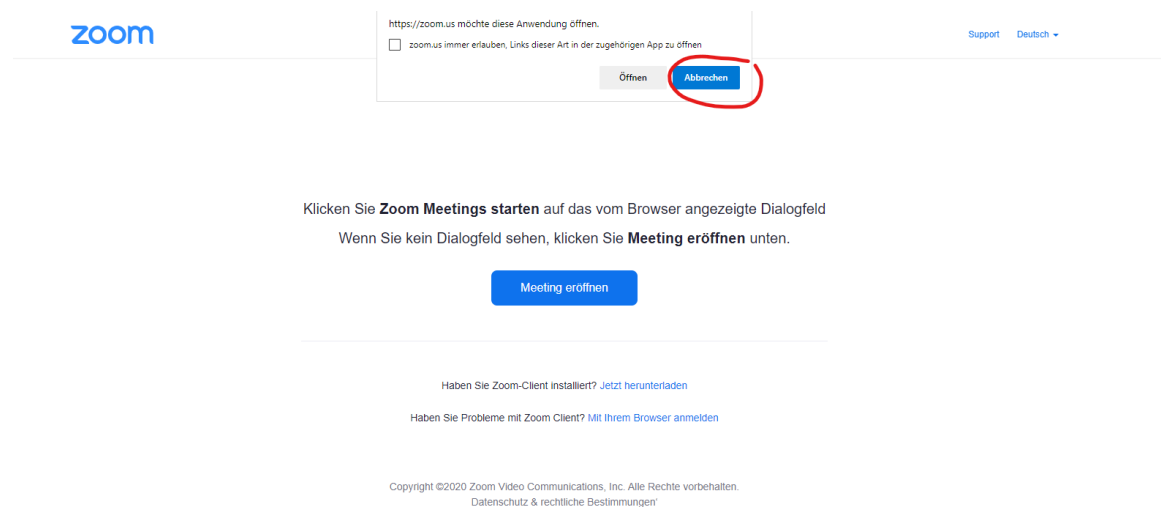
zoom

https://zoom.us möchte diese Anwendung öffnen.

zoom.us immer erlauben, Links dieser Art in der zugehörigen App zu öffnen

Öffnen Abbrechen

Support Deutsch

Klicken Sie **Zoom Meetings starten** auf das vom Browser angezeigte Dialogfeld

Wenn Sie kein Dialogfeld sehen, klicken Sie **Meeting eröffnen** unten.

Meeting eröffnen

Haben Sie Zoom-Client installiert? Jetzt herunterladen

Haben Sie Probleme mit Zoom Client? Mit Ihrem Browser anmelden

Copyright ©2020 Zoom Video Communications, Inc. Alle Rechte vorbehalten.
Datenschutz & rechtliche Bestimmungen'